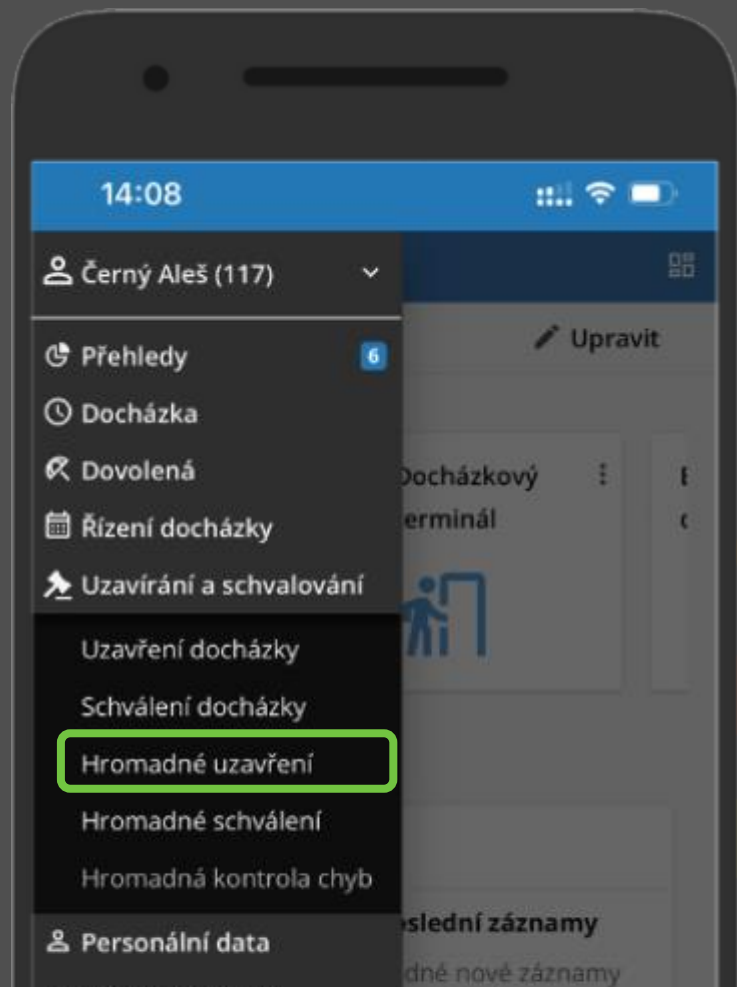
14:08

Černý Aleš (117)

Upravit

Přehledy 6
Docházka
Dovolená
Řízení docházky
Uzavírání a schvalování
Uzavření docházky
Schválení docházky
Hromadné uzavření
Hromadné schválení
Hromadná kontrola chyb
Personální data

Docházkový erminál

eslední záznamy
dné nové záznamy